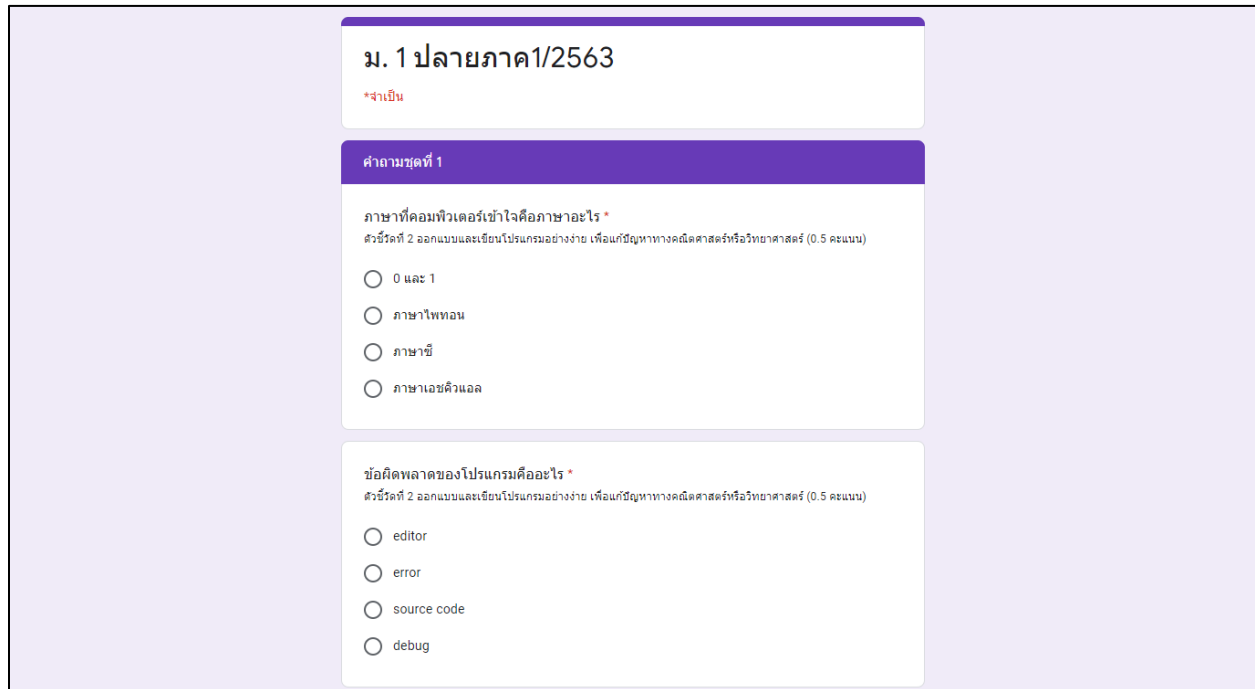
ม. 1 ปลายภาค1/2563

*จำเป็น

คำถามชุดที่ 1

ภาษาที่คอมพิวเตอร์เข้าใจคือภาษาอะไร *
ตัวชี้วัดที่ 2 ออกแบบและเขียนโปรแกรมอย่างง่าย เพื่อแก้ปัญหาทางคณิตศาสตร์หรือวิทยาศาสตร์ (0.5 คะแนน)

0 และ 1

ภาษาไพทอน

ภาษาซี

ภาษาเอชคิวแอล

ข้อผิดพลาดของโปรแกรมคืออะไร *
ตัวชี้วัดที่ 2 ออกแบบและเขียนโปรแกรมอย่างง่าย เพื่อแก้ปัญหาทางคณิตศาสตร์หรือวิทยาศาสตร์ (0.5 คะแนน)

editor

error

source code

debug